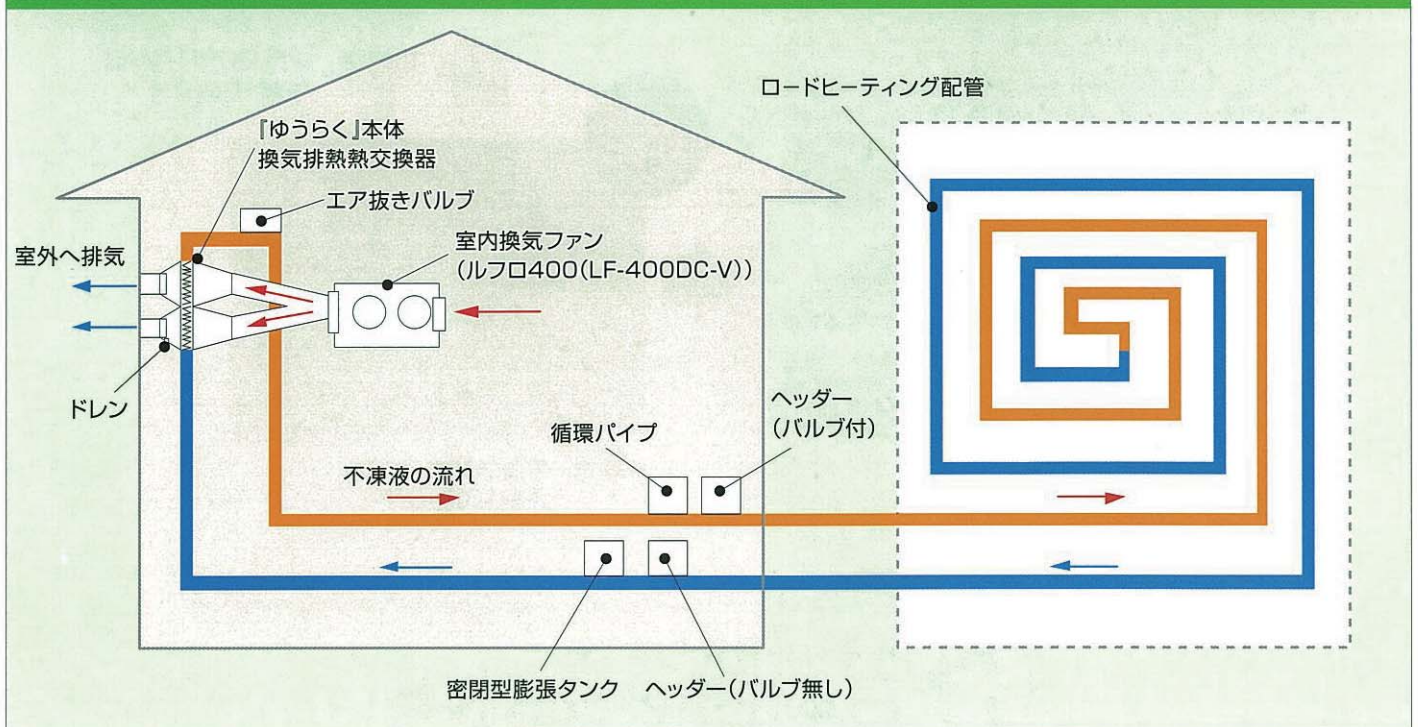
ロードヒーティング配管

『ゆうらく』本体
換気排熱熱交換器

エア抜きバルブ

室外へ排気

室内換気ファン
(ルフロ400(LF-400DC-V))

ドレン

ヘッダー
(バルブ付)

循環パイプ

不凍液の流れ

密閉型膨張タンク

ヘッダー(バルブ無し)